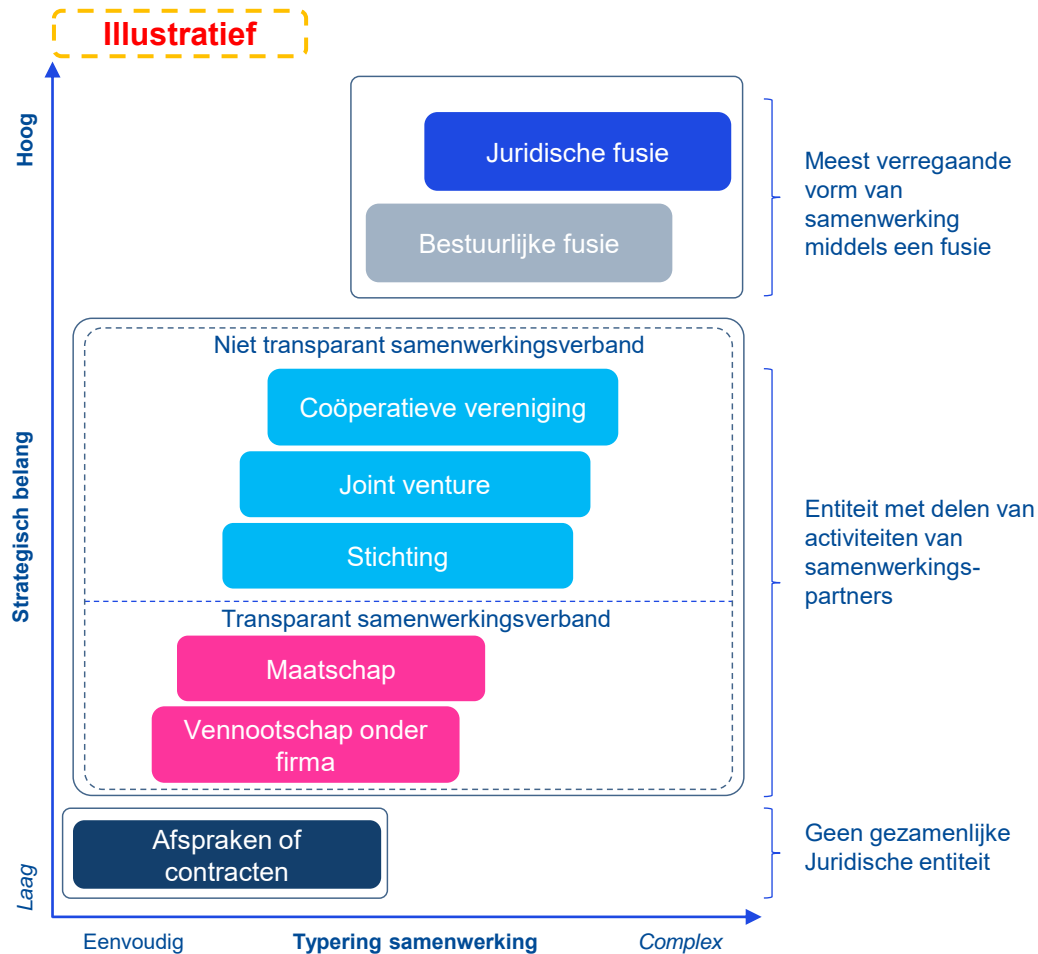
Illustratief

Hoog

Strategisch belang

Laag

Juridische fusie

Bestuurlijke fusie

Meest verregaande vorm van samenwerking middels een fusie

Niet transparant samenwerkingsverband

Coöperatieve vereniging

Joint venture

Stichting

Transparant samenwerkingsverband

Maatschap

Vennootschap onder firma

Entiteit met delen van activiteiten van samenwerkingspartners

Afspraken of contracten

Geen gezamenlijke Juridische entiteit

Eenvoudig

Typering samenwerking

Complex